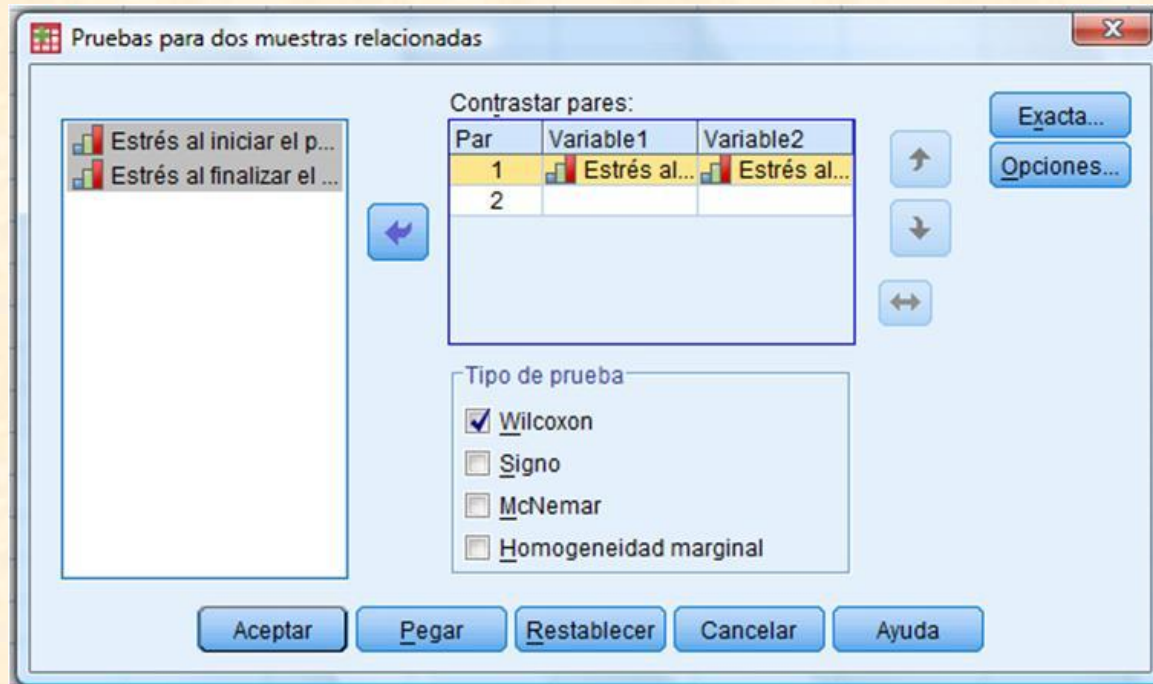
Pruebas para dos muestras relacionadas

Estrés al iniciar el p...
Estrés al finalizar el ...

Contrastar pares:

| Par | Variable1 | Variable2 |
|---|---|---|
| 1 | Estrés al... | Estrés al... |
| 2 | | |

Exacta...
Opciones...

Tipo de prueba
Wilcoxon
Signo
McNemar
Homogeneidad marginal

Aceptar
Pegar
Restablecer
Cancelar
Ayuda